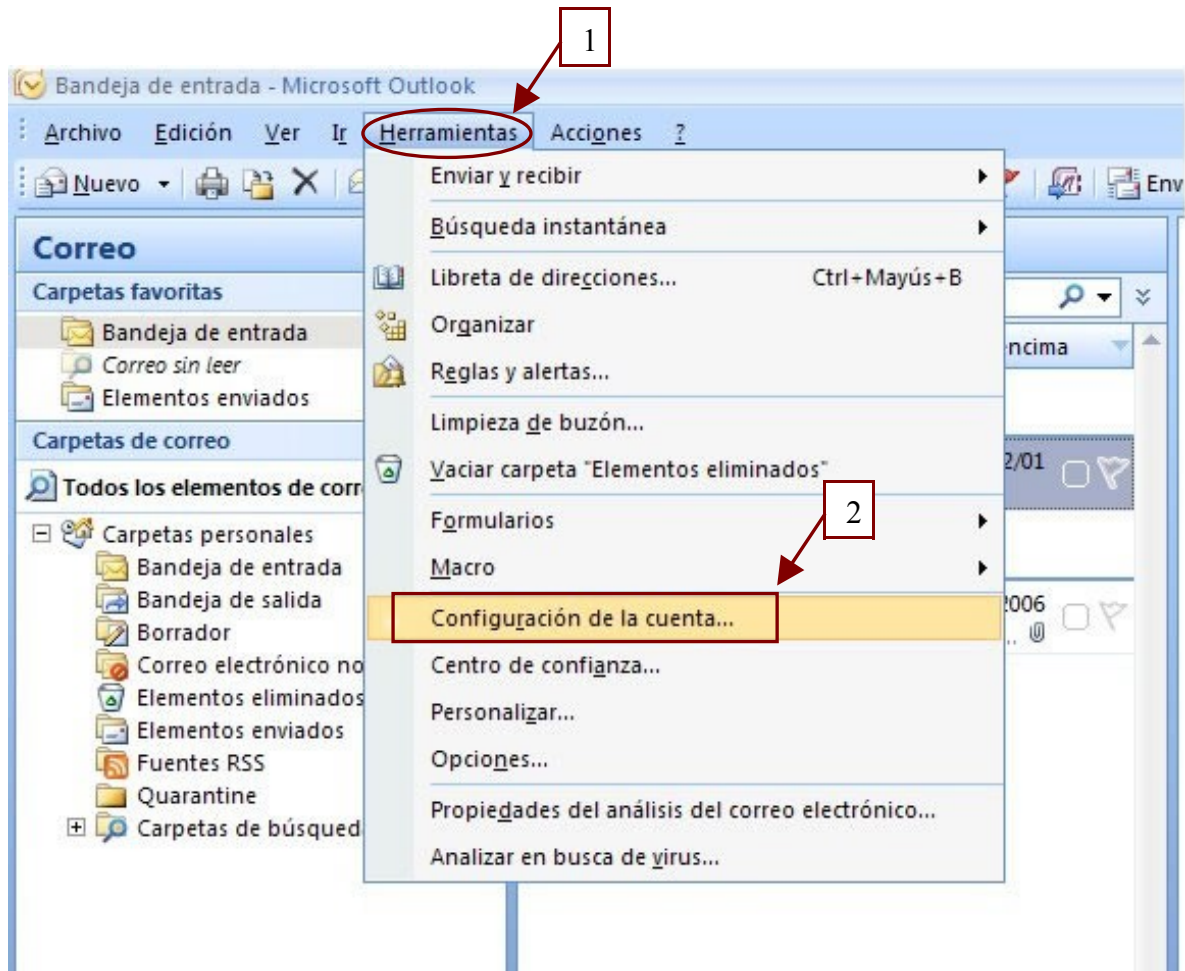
1

Bandeja de entrada - Microsoft Outlook

Archivo Edición Ver Ir Herramientas Acciones ?

Nuevo

Env

Correo

Carpetas favoritas

Bandeja de entrada

Correo sin leer

Elementos enviados

Carpetas de correo

Todos los elementos de corr

Carpetas personales

Bandeja de entrada

Bandeja de salida

Borrador

Correo electrónico no

Elementos eliminados

Elementos enviados

Fuentes RSS

Quarantine

Carpetas de búsqued

Enviar y recibir

Búsqueda instantánea

Libreta de direcciones... Ctrl+Mayús+B

Organizar

Reglas y alertas...

Limpieza de buzón...

Vaciar carpeta "Elementos eliminados"

Formularios

Macro

Configuración de la cuenta...

Centro de confianza...

Personalizar...

Opciones...

Propiedades del análisis del correo electrónico...

Analizar en busca de virus...

2

encima

2/01

2006